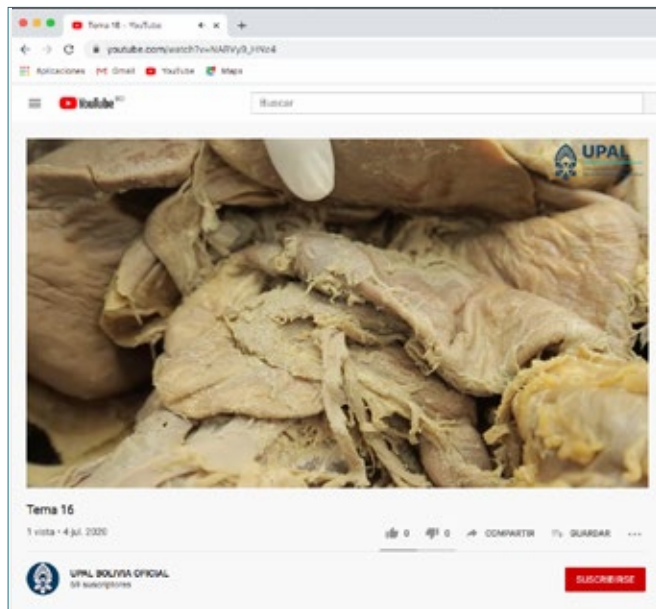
Tema 16 - YouTube
youtube.com/watch?v=NARVy9_HNz4
Aplicaciones Gmail YouTube Maps
YouTube BO
Buscar
UPAL
Tema 16
1 vista • 4 jul. 2020
0 0 COMPARTIR GUARDAR ...
UPAL BOLIVIA OFICIAL
59 suscriptores
SUSCRIBIRSE